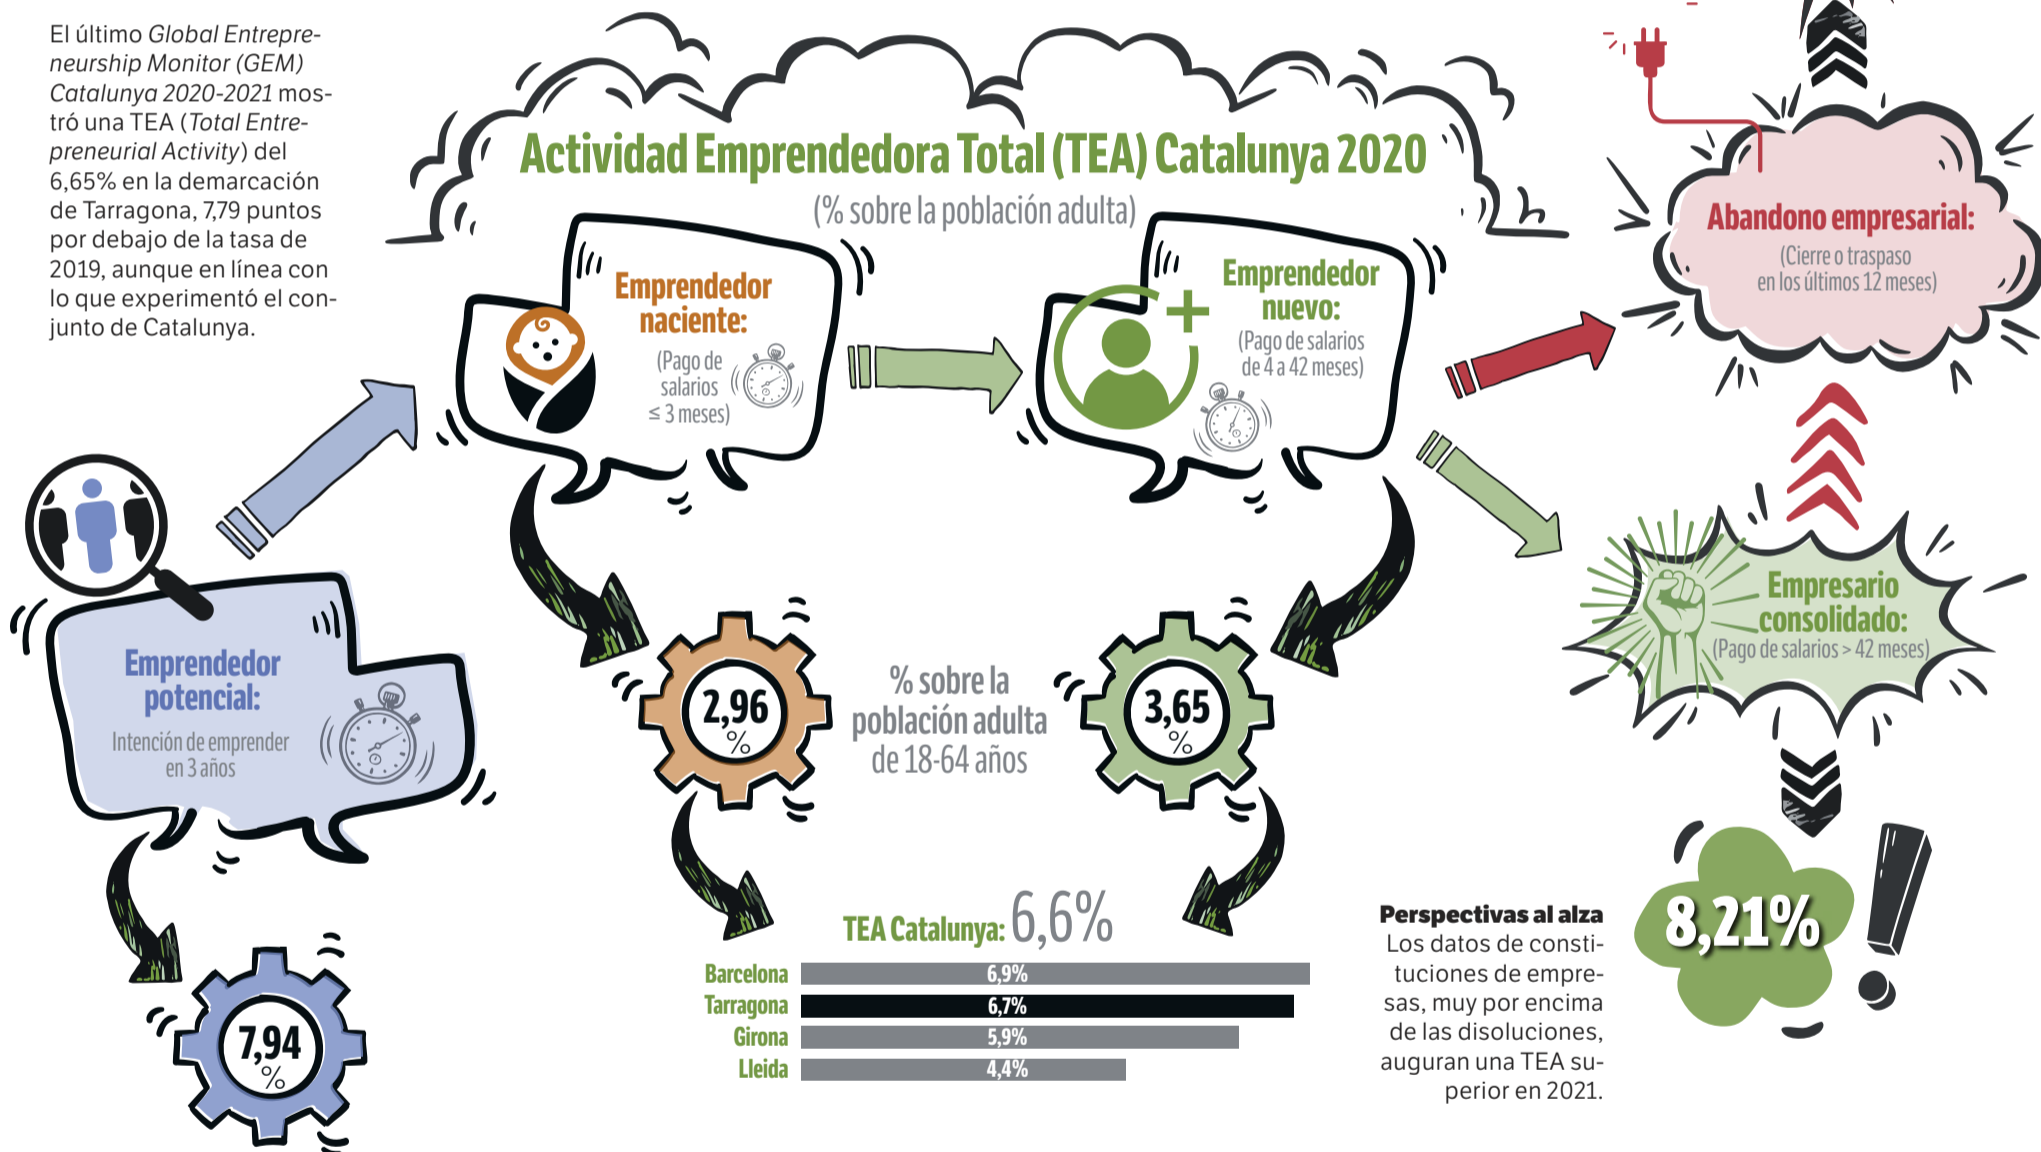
El último *Global Entrepreneurship Monitor (GEM) Catalunya 2020-2021* mostró una TEA (*Total Entrepreneurial Activity*) del 6,65% en la demarcación de Tarragona, 7,79 puntos por debajo de la tasa de 2019, aunque en línea con lo que experimentó el conjunto de Catalunya.

Actividad Emprendedora Total (TEA) Catalunya 2020

(% sobre la población adulta)

Emprendedor naciente:
(Pago de salarios ≤ 3 meses)

Emprendedor nuevo:
(Pago de salarios de 4 a 42 meses)

Abandono empresarial:
(Cierre o traspaso en los últimos 12 meses)

Emprendedor potencial:
Intención de emprender en 3 años

7,94 %

2,96 %

% sobre la población adulta de 18-64 años

3,65 %

Empresario consolidado:
(Pago de salarios > 42 meses)

TEA Catalunya: 6,6%

| | |
|---|---|
| Barcelona | 6,9% |
| Tarragona | 6,7% |
| Girona | 5,9% |
| Lleida | 4,4% |

Perspectivas al alza
Los datos de constituciones de empresas, muy por encima de las disoluciones, auguran una TEA superior en 2021.

8,21%